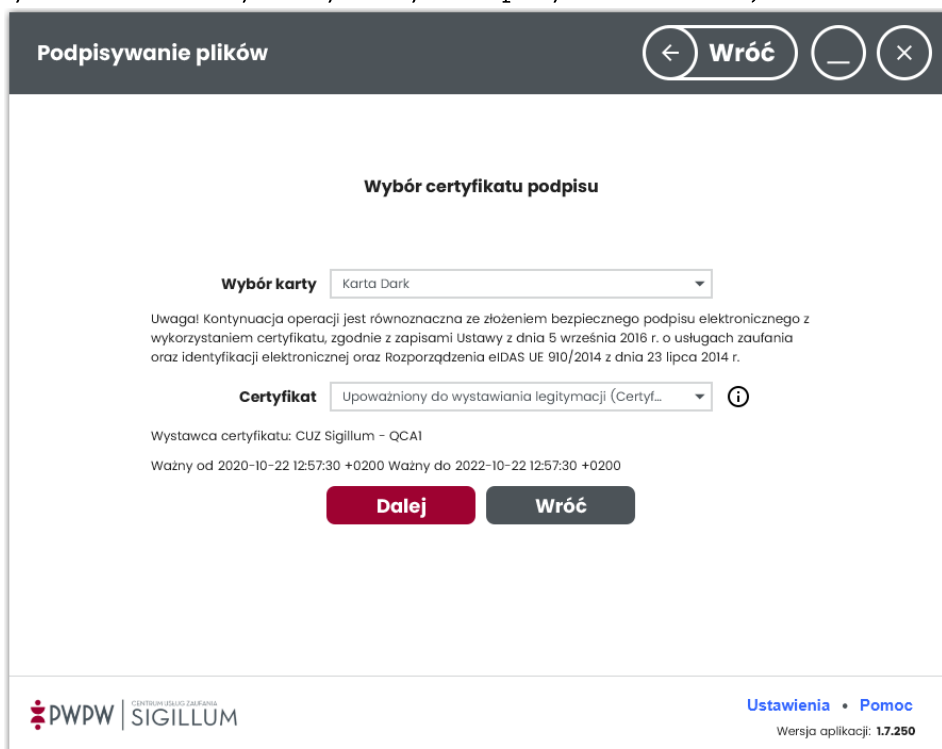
Podpisywanie plików

Wróć

Wybór certyfikatu podpisu

Wybór karty Karta Dark

Uwaga! Kontynuacja operacji jest równoznaczna ze złożeniem bezpiecznego podpisu elektronicznego z wykorzystaniem certyfikatu, zgodnie z zapisami Ustawy z dnia 5 września 2016 r. o usługach zaufania oraz identyfikacji elektronicznej oraz Rozporządzenia eIDAS UE 910/2014 z dnia 23 lipca 2014 r.

Certyfikat Upoważniony do wystawiania legitymacji (Certyf...

Wystawca certyfikatu: CUZ Sigillum - QCA1

Ważny od 2020-10-22 12:57:30 +0200 Ważny do 2022-10-22 12:57:30 +0200

Dalej Wróć

PWPW | CENTRUM USŁUG ZAUFANIA SIGILLUM

Ustawienia • Pomoc

Wersja aplikacji: 1.7.250